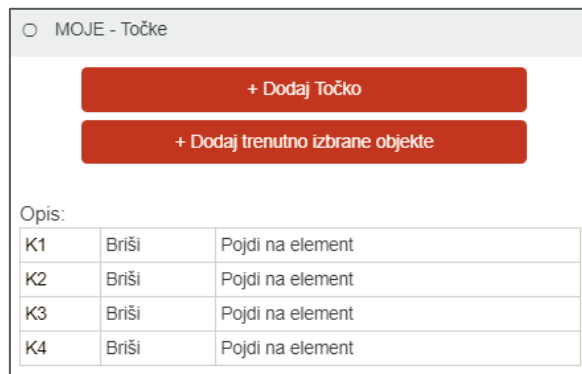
MOJE - Točke

+ Dodaj Točko

+ Dodaj trenutno izbrane objekte

Opis:

| K1 | Briši | Pojdi na element |
|---|---|---|
| K2 | Briši | Pojdi na element |
| K3 | Briši | Pojdi na element |
| K4 | Briši | Pojdi na element |